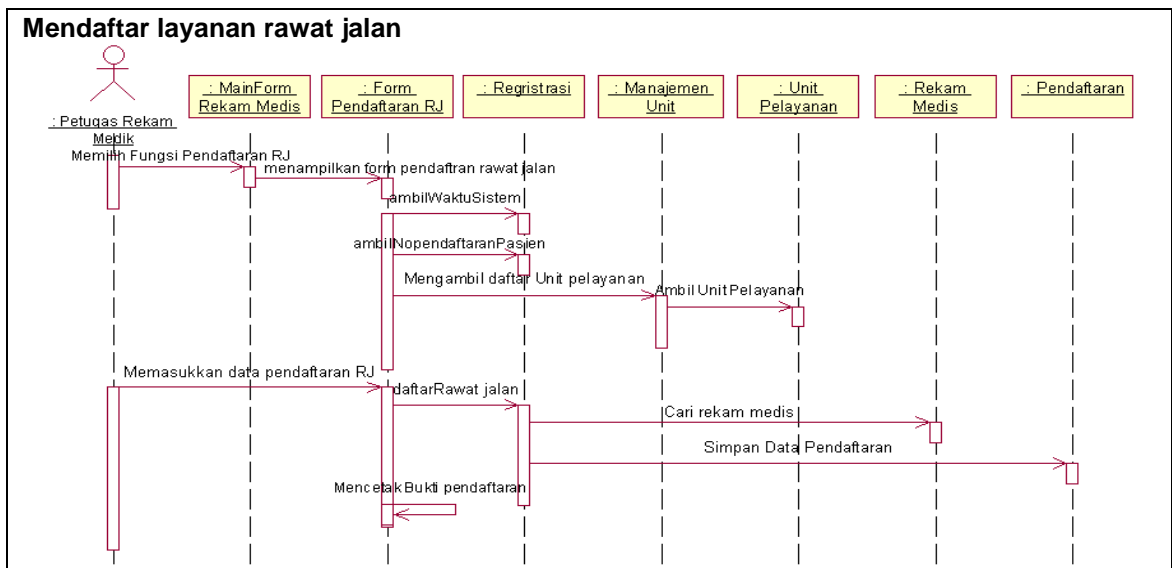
Mendaftar layanan rawat jalan

: Petugas Rekam Medik

: MainForm Rekam Medis

: Form Pendaftaran RJ

: Regristrasi

: Manajemen Unit

: Unit Pelayanan

: Rekam Medis

: Pendaftaran

Memilih Fungsi Pendaftaran RJ

menampilkan form pendaftran rawat jalan

ambilWaktuSistem

ambilNopendaftaranPasien

Mengambil daftar Unit pelayanan

Ambil Unit Pelayanan

Memasukkan data pendaftaran RJ

daftarRawat jalan

Cari rekam medis

Simpan Data Pendaftaran

Mencetak Bukti pendaftaran